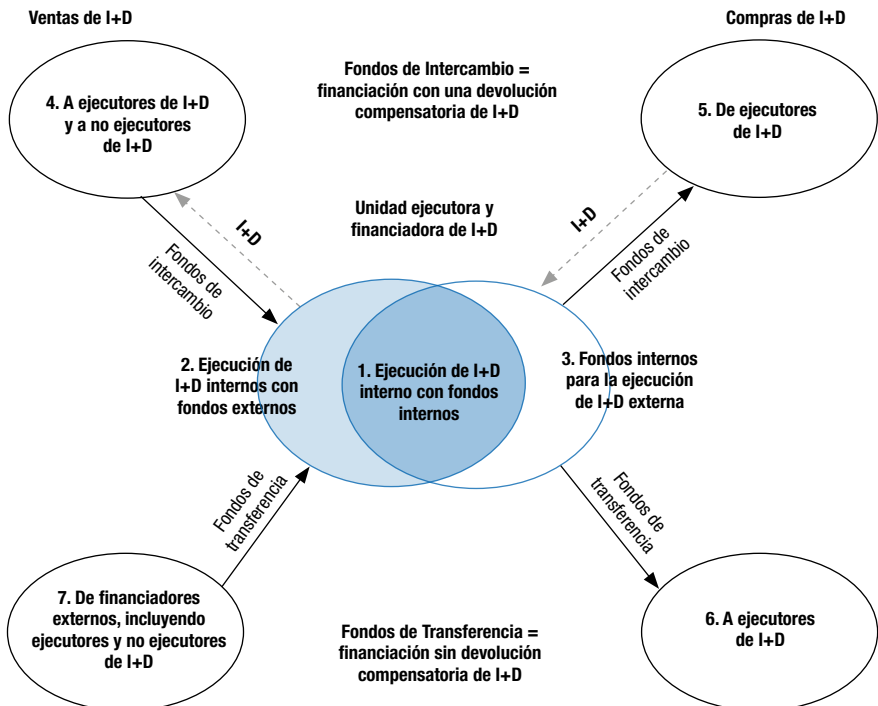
Ventas de I+D

Compras de I+D

Fondos de Intercambio = financiación con una devolución compensatoria de I+D

4. A ejecutores de I+D y a no ejecutores de I+D

5. De ejecutores de I+D

I+D

Unidad ejecutora y financiadora de I+D

I+D

Fondos de intercambio

Fondos de intercambio

2. Ejecución de I+D internos con fondos externos

1. Ejecución de I+D interno con fondos internos

3. Fondos internos para la ejecución de I+D externa

Fondos de transferencia

Fondos de transferencia

7. De financiadores externos, incluyendo ejecutores y no ejecutores de I+D

Fondos de Transferencia = financiación sin devolución compensatoria de I+D

6. A ejecutores de I+D